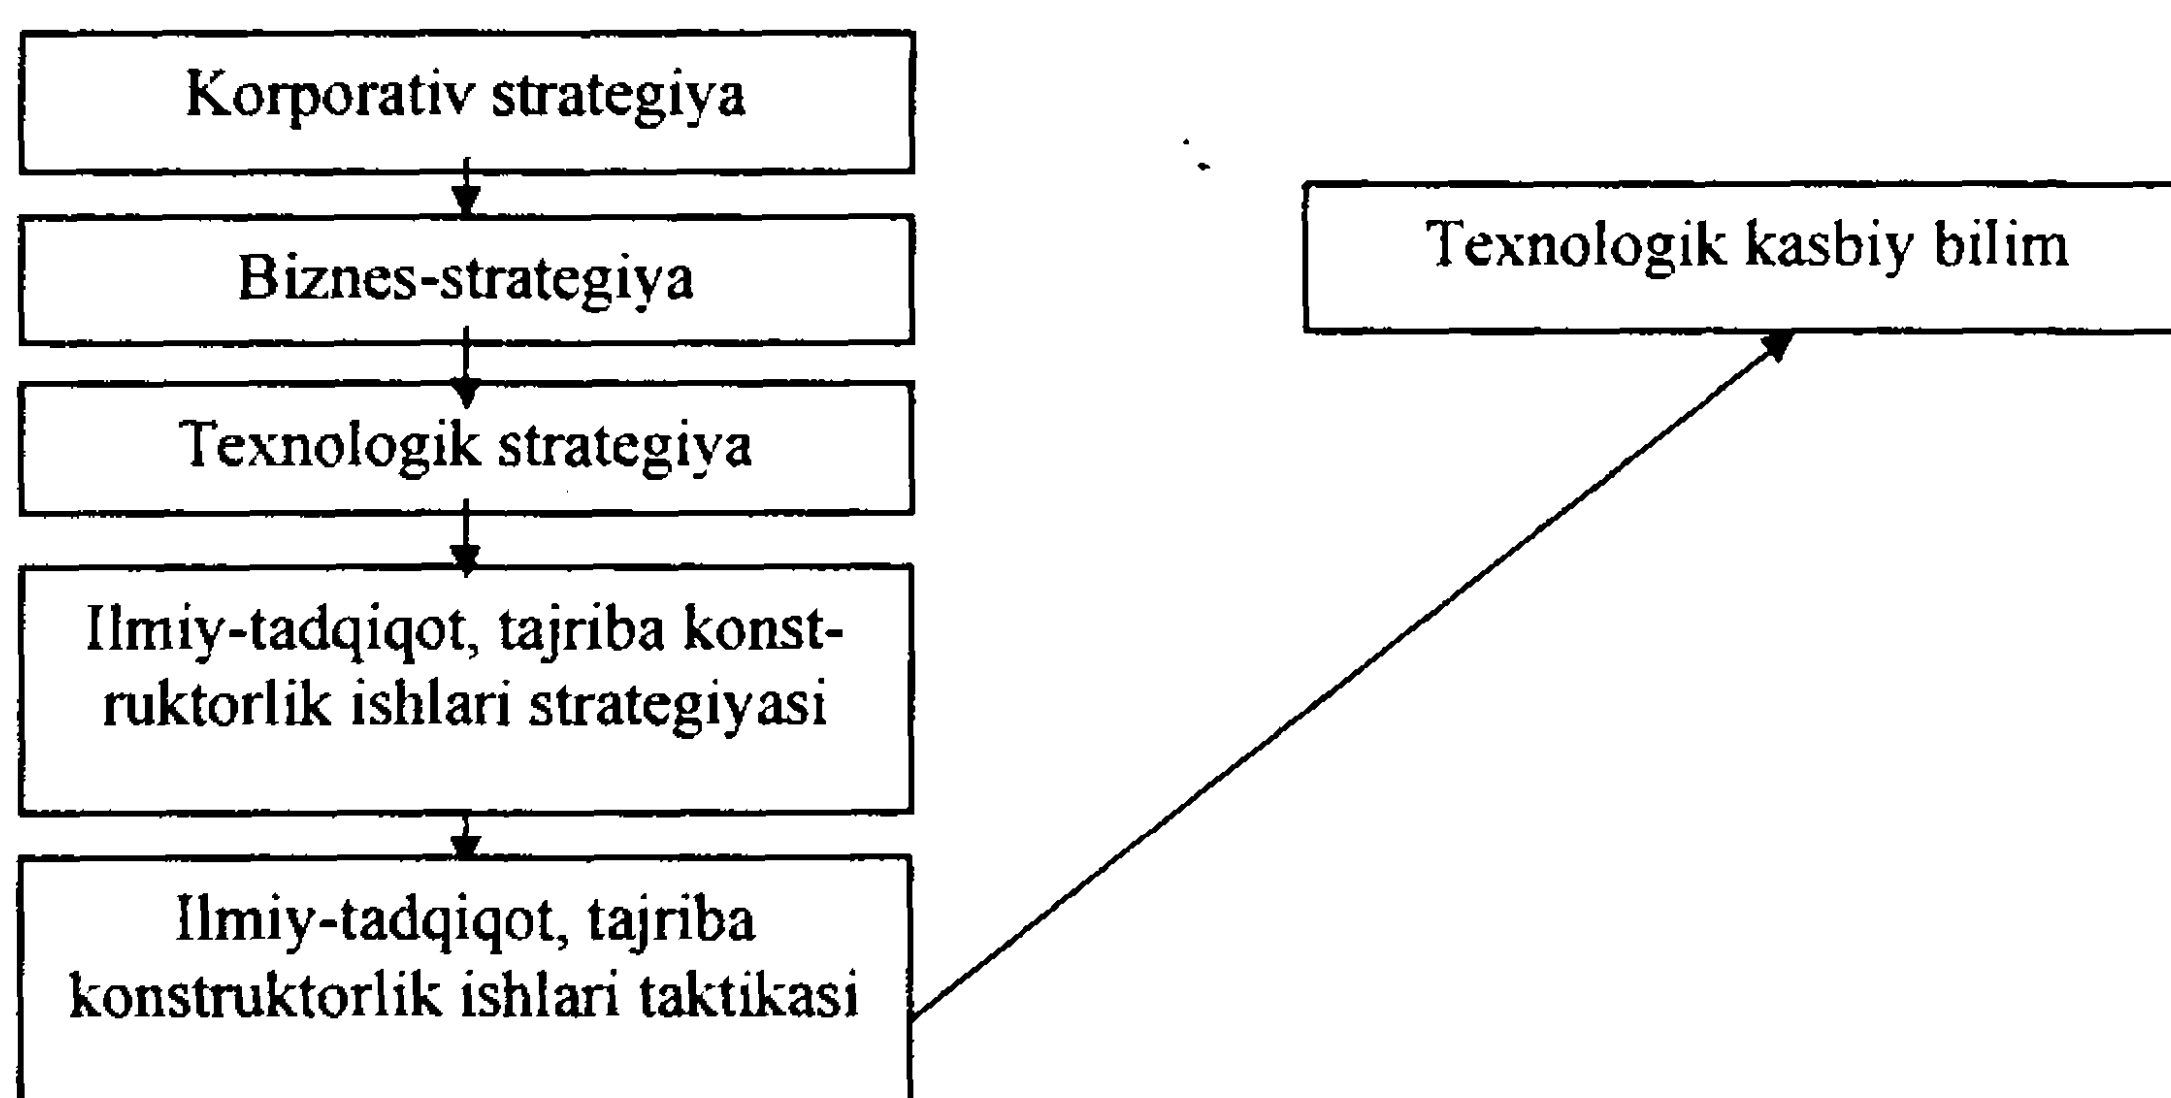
Korporativ strategiya

Biznes-strategiya

Texnologik strategiya

Ilmiy-tadqiqot, tajriba konstruktorlik ishlari strategiyasi

Ilmiy-tadqiqot, tajriba konstruktorlik ishlari taktikasi

Texnologik kasbiy bilim